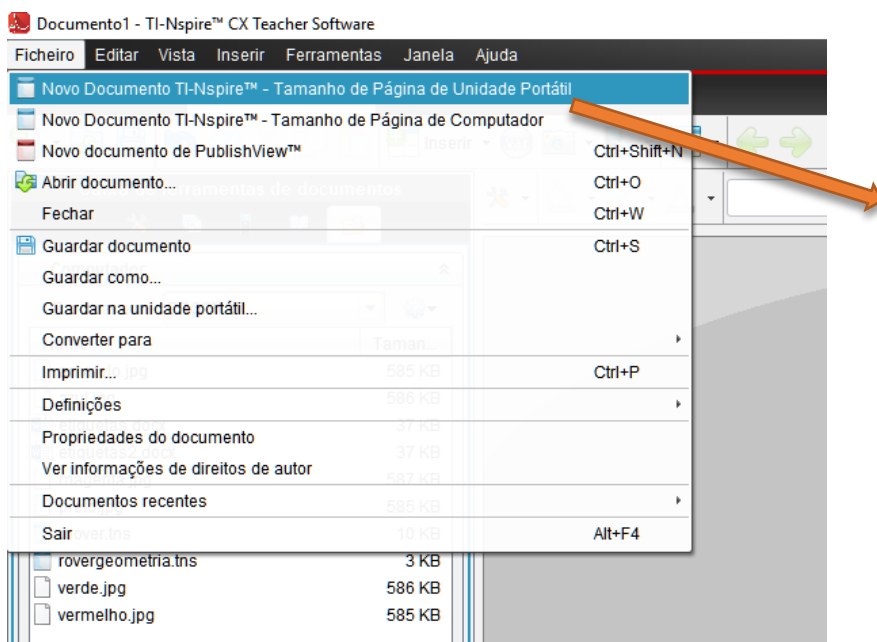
Documento1 - TI-Nspire™ CX Teacher Software

Ficheiro Editar Vista Inserir Ferramentas Janela Ajuda

Novo Documento TI-Nspire™ - Tamanho de Página de Unidade Portátil
Novo Documento TI-Nspire™ - Tamanho de Página de Computador
Novo documento de PublishView™ Ctrl+Shift+N
Abrir documento... Ctrl+O
Fechar Ctrl+W
Guardar documento Ctrl+S
Guardar como...
Guardar na unidade portátil...
Converter para
Imprimir... Ctrl+P
Definições
Propriedades do documento
Ver informações de direitos de autor
Documentos recentes
Sair Alt+F4

| | |
|---|---|
| rovergeometria.tns | 3 KB |
| verde.jpg | 586 KB |
| vermelho.jpg | 585 KB |